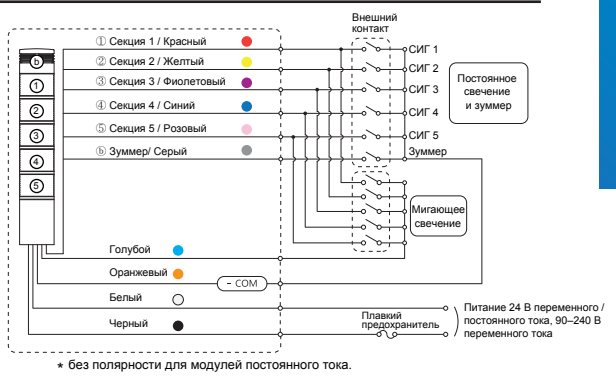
Внешний контакт

ⓑ
①
②
③
④
⑤

① Секция 1 / Красный
② Секция 2 / Желтый
③ Секция 3 / Фиолетовый
④ Секция 4 / Синий
⑤ Секция 5 / Розовый
ⓑ Зуммер/ Серый

СИГ 1
СИГ 2
СИГ 3
СИГ 4
СИГ 5
Зуммер

Постоянное свечение и зуммер

Мигающее свечение

Голубой
Оранжевый
Белый
Черный

− COM

Плавкий предохранитель

Питание 24 В переменного / постоянного тока, 90–240 В переменного тока

⋆ без полярности для модулей постоянного тока.